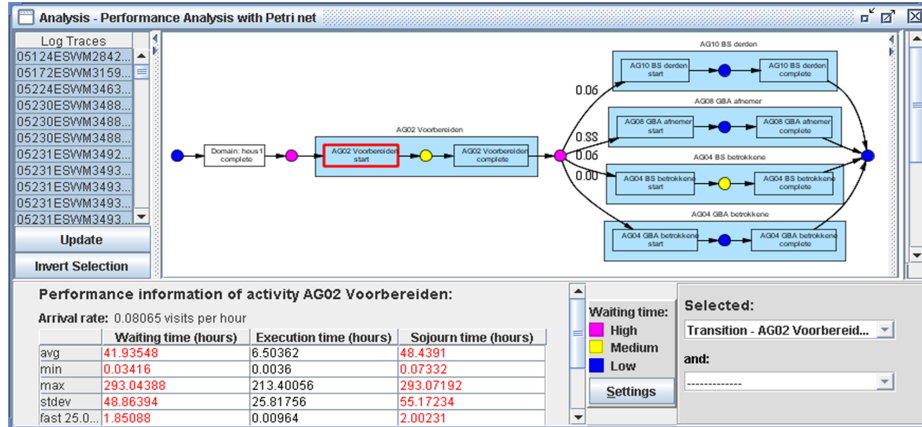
Analysis - Performance Analysis with Petri net

Log Traces
05124ESWM2842...
05172ESWM3159...
05224ESWM3463...
05230ESWM3488...
05230ESWM3488...
05230ESWM3488...
05231ESWM3492...
05231ESWM3493...
05231ESWM3493...
05231ESWM3493...
05231ESWM3493...

Update
Invert Selection

Domain: hous1 complete

AG02 Voorbereiden
AG02 Voorbereiden start
AG02 Voorbereiden complete

0.06
0.SS
0.06
0.00

AG10 BS derden
AG10 BS derden start
AG10 BS derden complete

AG08 GBA afnemer
AG08 GBA afnemer start
AG08 GBA afnemer complete

AG04 BS betrokkene
AG04 BS betrokkene start
AG04 BS betrokkene complete

AG04 GBA betrokkene
AG04 GBA betrokkene start
AG04 GBA betrokkene complete

Performance information of activity AG02 Voorbereiden:

Arrival rate: 0.08065 visits per hour

| | Waiting time (hours) | Execution time (hours) | Sojourn time (hours) |
|---|---|---|---|
| avg | 41.93548 | 6.50362 | 48.4391 |
| min | 0.03416 | 0.0036 | 0.07332 |
| max | 293.04388 | 213.40056 | 293.07192 |
| stdev | 48.86394 | 25.81756 | 55.17234 |
| fast 25.0... | 1.85088 | 0.00964 | 2.00231 |

Waiting time:
High
Medium
Low

Settings

Selected:
Transition - AG02 Voorbereid...
and:
-------------